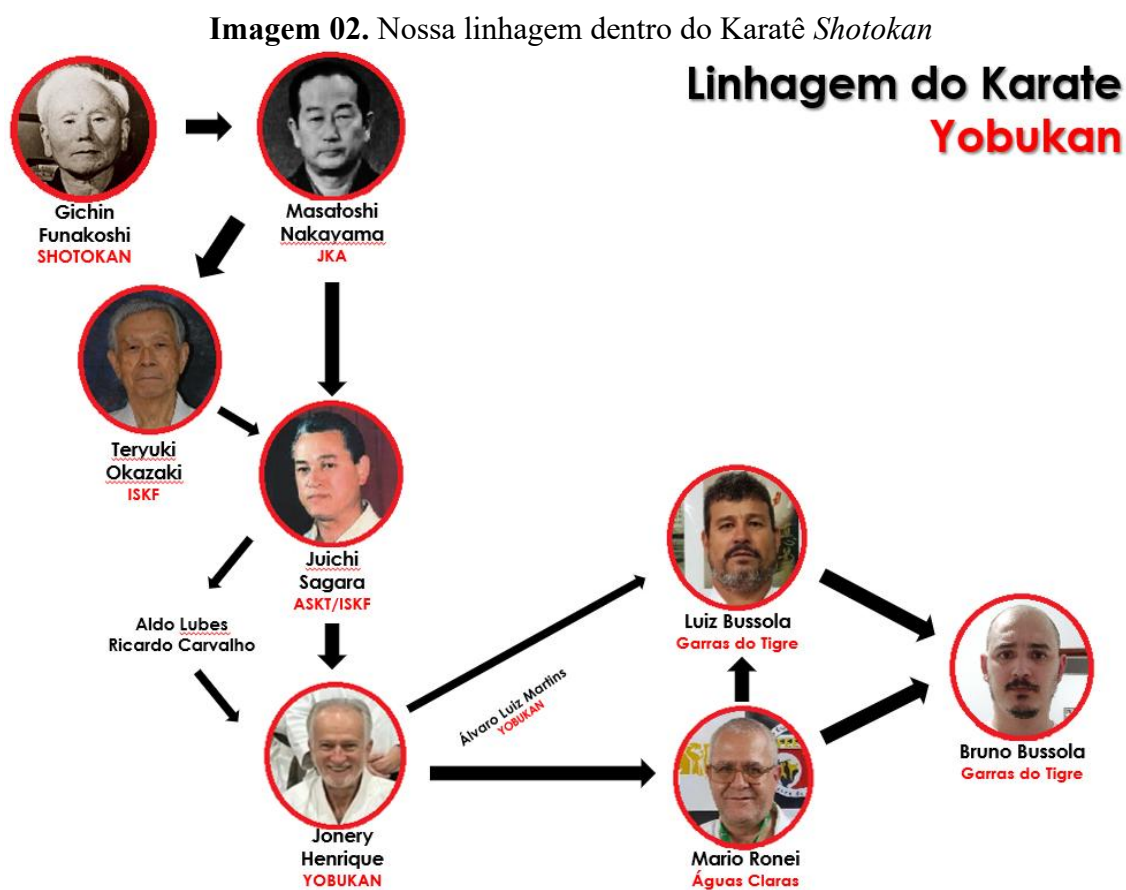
**Imagem 02.** Nossa linhagem dentro do Karatê *Shotokan*

Linhagem do Karate
Yobukan

Gichin Funakoshi
SHOTOKAN

Masatoshi Nakayama
JKA

Teryuki Okazaki
ISKF

Juichi Sagara
ASKT/ISKF

Aldo Lubes
Ricardo Carvalho

Jonery Henrique
YOBUKAN

Álvaro Luiz Martins
YOBUKAN

Luiz Bussola
Garras do Tigre

Mario Ronei
Águas Claras

Bruno Bussola
Garras do Tigre